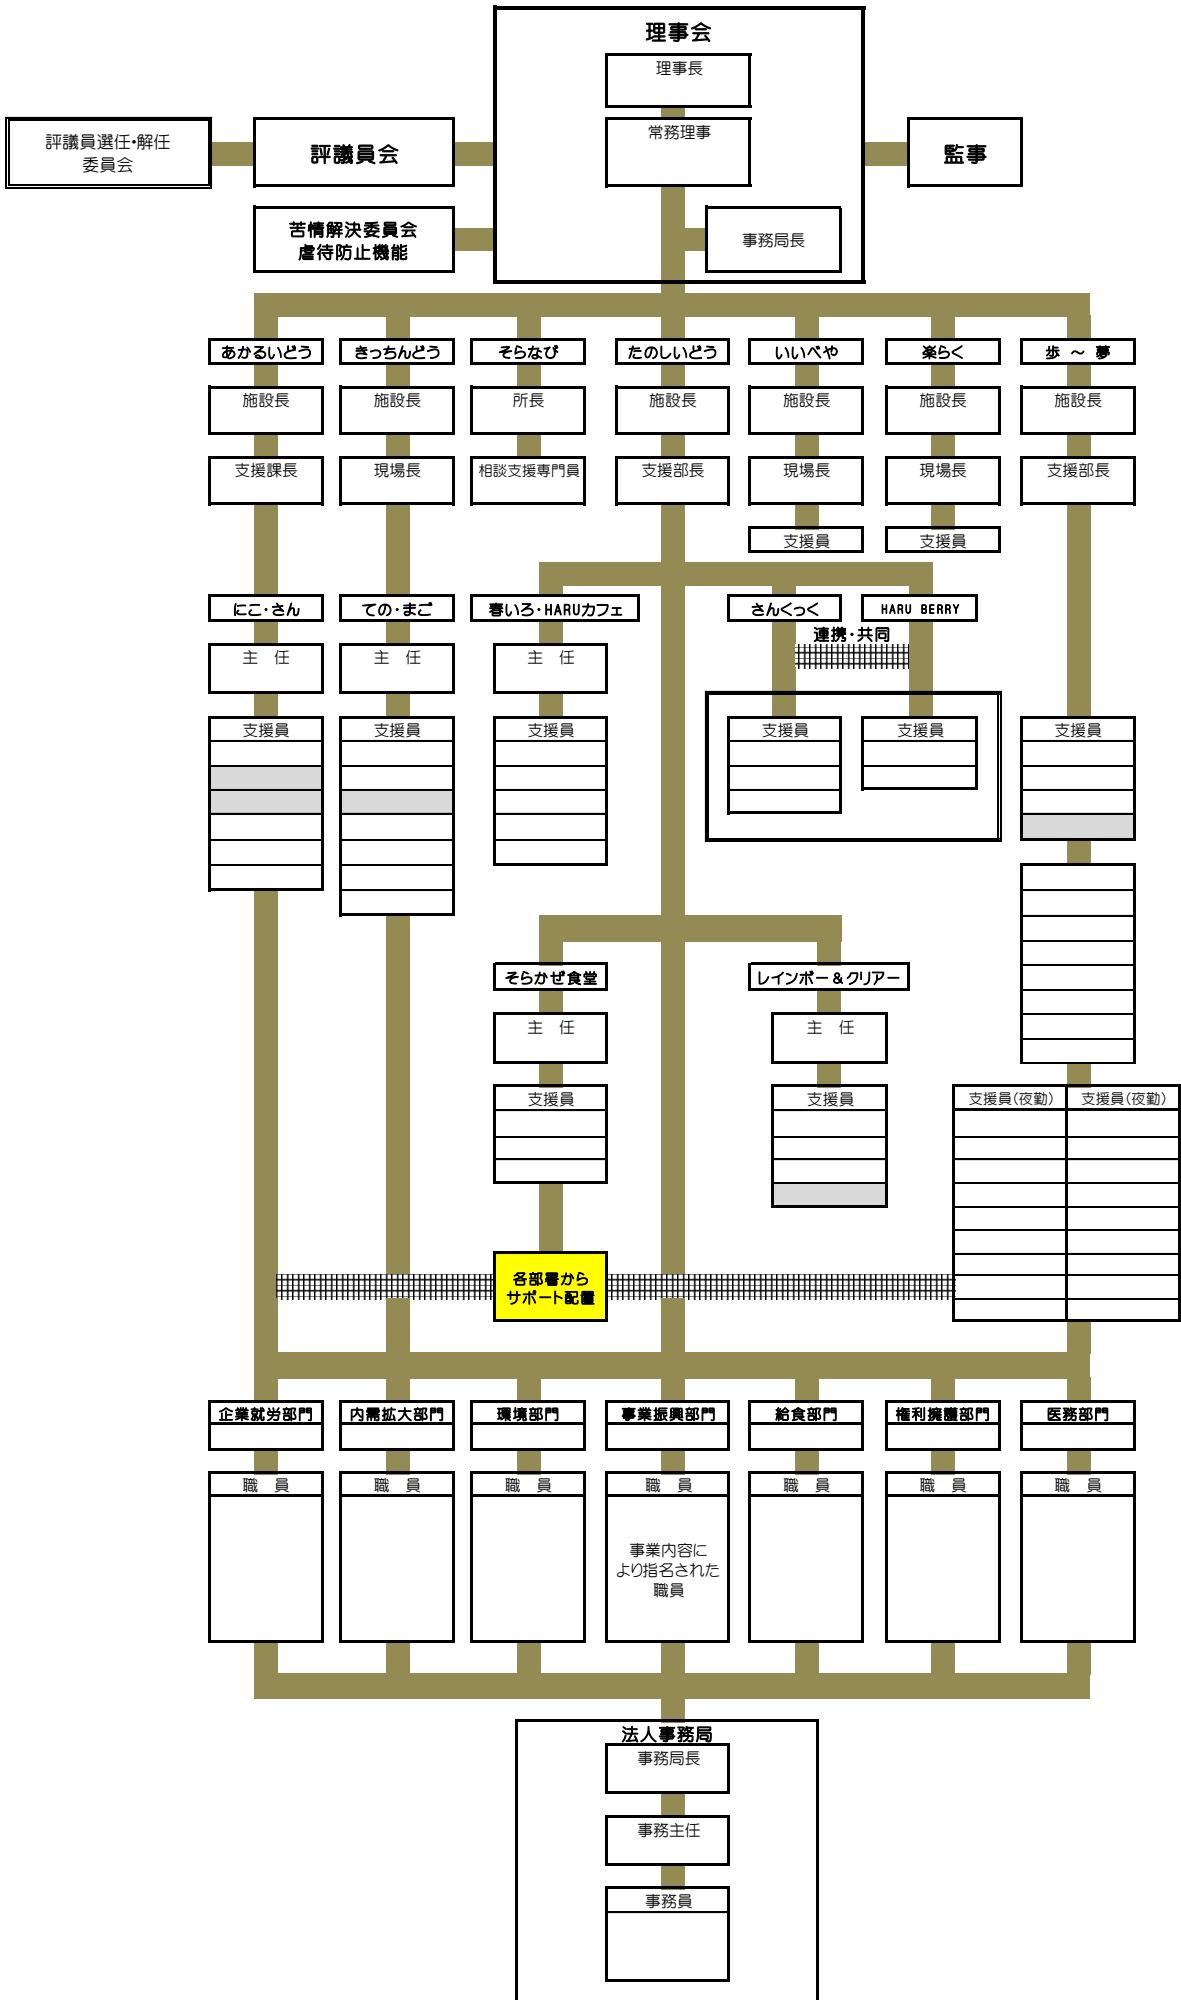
理事会
理事長
常務理事
事務局長

評議員選任･解任委員会
評議員会
監事
苦情解決委員会
虐待防止機能

あかるいどう
施設長
支援課長

きっちんどう
施設長
現場長

そらなび
所長
相談支援専門員

たのしいどう
施設長
支援部長

いいべや
施設長
現場長
支援員

楽らく
施設長
現場長
支援員

歩 ～ 夢
施設長
支援部長

にこ･さん
主 任
支援員

てのまご
主 任
支援員

春いろ･HARUカフェ
主 任
支援員

さんくっく
HARU BERRY
連携･共同
支援員
支援員

支援員

そらかぜ食堂
主 任
支援員

レインボー＆クリアー
主 任
支援員

支援員(夜勤)
支援員(夜勤)

各部署から
サポート配置

企業就労部門
職 員

内需拡大部門
職 員

環境部門
職 員

事業振興部門
職 員
事業内容により指名された職員

給食部門
職 員

権利擁護部門
職 員

医務部門
職 員

法人事務局
事務局長
事務主任
事務員